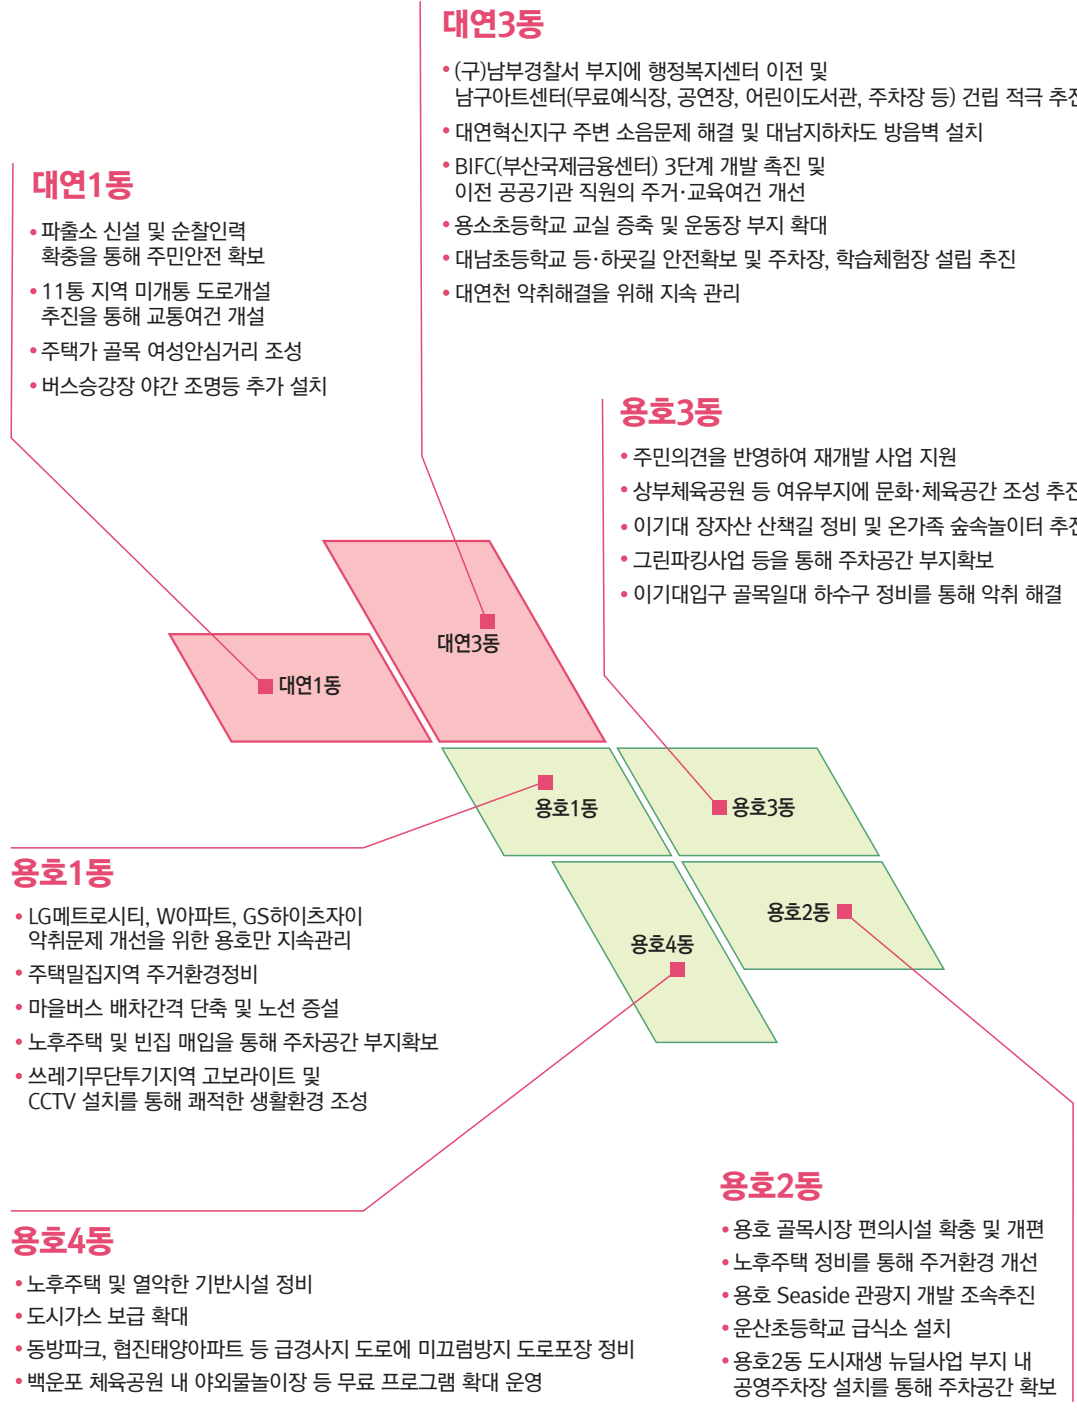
대연3동

• (구)남부경찰서 부지에 행정복지센터 이전 및 남구아트센터(무료예식장, 공연장, 어린이도서관, 주차장 등) 건립 적극 추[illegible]
• 대연혁신지구 주변 소음문제 해결 및 대남지하차도 방음벽 설치
• BIFC(부산국제금융센터) 3단계 개발 촉진 및 이전 공공기관 직원의 주거·교육여건 개선
• 용소초등학교 교실 증축 및 운동장 부지 확대
• 대남초등학교 등·하굣길 안전확보 및 주차장, 학습체험장 설립 추진
• 대연천 악취해결을 위해 지속 관리

대연1동

• 파출소 신설 및 순찰인력 확충을 통해 주민안전 확보
• 11통 지역 미개통 도로개설 추진을 통해 교통여건 개설
• 주택가 골목 여성안심거리 조성
• 버스승강장 야간 조명등 추가 설치

용호3동

• 주민의견을 반영하여 재개발 사업 지원
• 상부체육공원 등 여유부지에 문화·체육공간 조성 추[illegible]
• 이기대 장자산 산책길 정비 및 온가족 숲속놀이터 추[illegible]
• 그린파킹사업 등을 통해 주차공간 부지확보
• 이기대입구 골목일대 하수구 정비를 통해 악취 해결

대연3동
대연1동
용호1동
용호3동
용호2동
용호4동

용호1동

• LG메트로시티, W아파트, GS하이츠자이 악취문제 개선을 위한 용호만 지속관리
• 주택밀집지역 주거환경정비
• 마을버스 배차간격 단축 및 노선 증설
• 노후주택 및 빈집 매입을 통해 주차공간 부지확보
• 쓰레기무단투기지역 고보라이트 및 CCTV 설치를 통해 쾌적한 생활환경 조성

용호2동

• 용호 골목시장 편의시설 확충 및 개편
• 노후주택 정비를 통해 주거환경 개선
• 용호 Seaside 관광지 개발 조속추진
• 운산초등학교 급식소 설치
• 용호2동 도시재생 뉴딜사업 부지 내 공영주차장 설치를 통해 주차공간 확보

용호4동

• 노후주택 및 열악한 기반시설 정비
• 도시가스 보급 확대
• 동방파크, 협진태양아파트 등 급경사지 도로에 미끄럼방지 도로포장 정비
• 백운포 체육공원 내 야외물놀이장 등 무료 프로그램 확대 운영